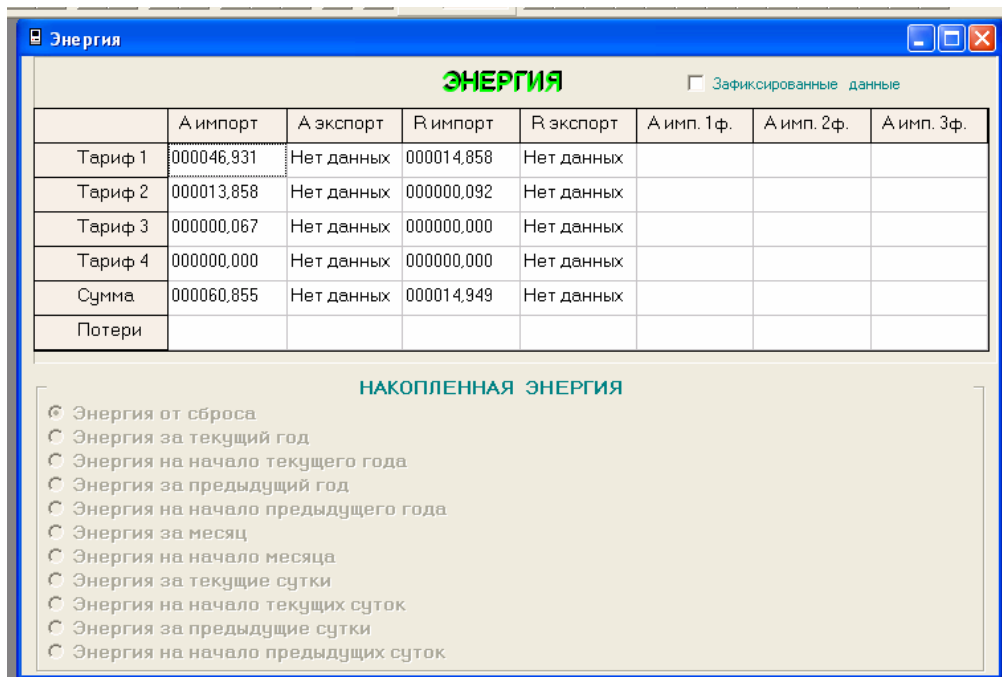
Энергия

ЭНЕРГИЯ

Зафиксированные данные

| | А импорт | А экспорт | R импорт | R экспорт | А имп. 1ф. | А имп. 2ф. | А имп. 3ф. |
|---|---|---|---|---|---|---|---|
| Тариф 1 | 000046,931 | Нет данных | 000014,858 | Нет данных | | | |
| Тариф 2 | 000013,858 | Нет данных | 000000,092 | Нет данных | | | |
| Тариф 3 | 000000,067 | Нет данных | 000000,000 | Нет данных | | | |
| Тариф 4 | 000000,000 | Нет данных | 000000,000 | Нет данных | | | |
| Сумма | 000060,855 | Нет данных | 000014,949 | Нет данных | | | |
| Потери | | | | | | | |

НАКОПЛЕННАЯ ЭНЕРГИЯ

Энергия от сброса
Энергия за текущий год
Энергия на начало текущего года
Энергия за предыдущий год
Энергия на начало предыдущего года
Энергия за месяц
Энергия на начало месяца
Энергия за текущие сутки
Энергия на начало текущих суток
Энергия за предыдущие сутки
Энергия на начало предыдущих суток